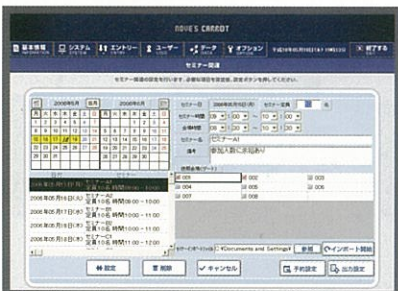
MOVE'S CARROT

基本情報 システム エントリー ユーザー データ オプション 終了する

セミナー関連

セミナー開催の設定を行います。必要な項目を設定後、設定ボタンを押してください。

2008年5月 翌月 2008年6月

セミナー日 2008年05月02日(金) セミナー定員 10 名

セミナー時間 09 : 00 ~ 10 : 00

会場時間 09 : 00 ~ 10 : 00

セミナー名 セミナーA

備考 参加人数に余裕あり

2008年05月17日(土)
セミナーA
定員10名 時間09:00～10:00

2008年05月17日(土)
セミナーA
定員10名 時間09:00～10:00

2008年05月17日(土)
セミナーA
定員10名 時間09:00～10:00

2008年05月17日(土)
セミナーA
定員10名 時間09:00～10:00

001 002 003
004 005 006
007 008

C:¥Documents and Settings¥ 参照 インポート開始

設定 削除 キャンセル 予約設定 出力設定